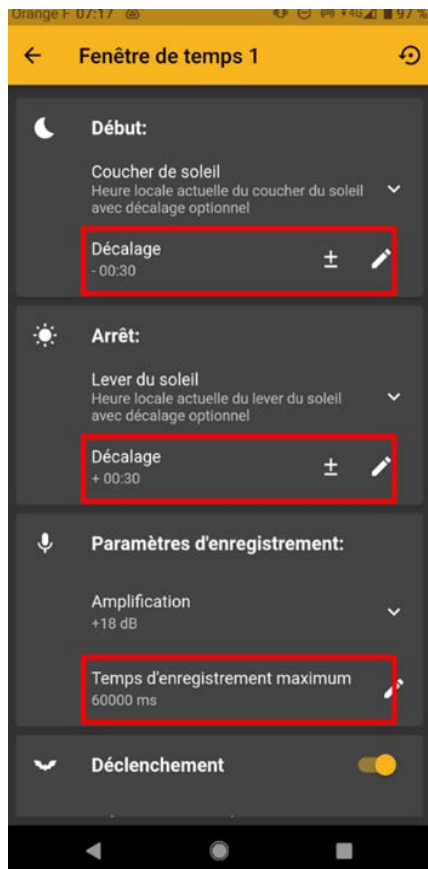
Orange F 07:17 97%

Fenêtre de temps 1

Début:

Coucher de soleil
Heure locale actuelle du coucher du soleil avec décalage optionnel

Décalage
- 00:30

±

Arrêt:

Lever du soleil
Heure locale actuelle du lever du soleil avec décalage optionnel

Décalage
+ 00:30

±

Paramètres d'enregistrement:

Amplification
+18 dB

Temps d'enregistrement maximum
60000 ms

Déclenchement